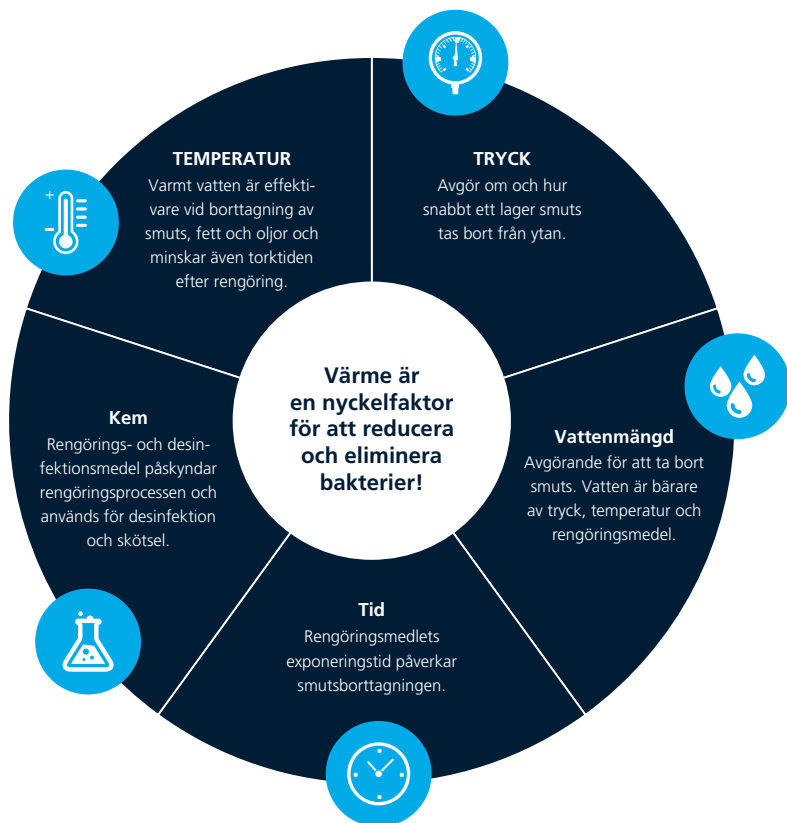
TEMPERATUR
Varmt vatten är effektivare vid borttagning av smuts, fett och oljor och minskar även torktiden efter rengöring.

TRYCK
Avgör om och hur snabbt ett lager smuts tas bort från ytan.

Värme är en nyckelfaktor för att reducera och eliminera bakterier!

Kem
Rengörings- och desinfektionsmedel påskyndar rengöringsprocessen och används för desinfektion och skötsel.

Vattenmängd
Avgörande för att ta bort smuts. Vatten är bärare av tryck, temperatur och rengöringsmedel.

Tid
Rengöringsmedlets exponeringstid påverkar smutsborttagningen.